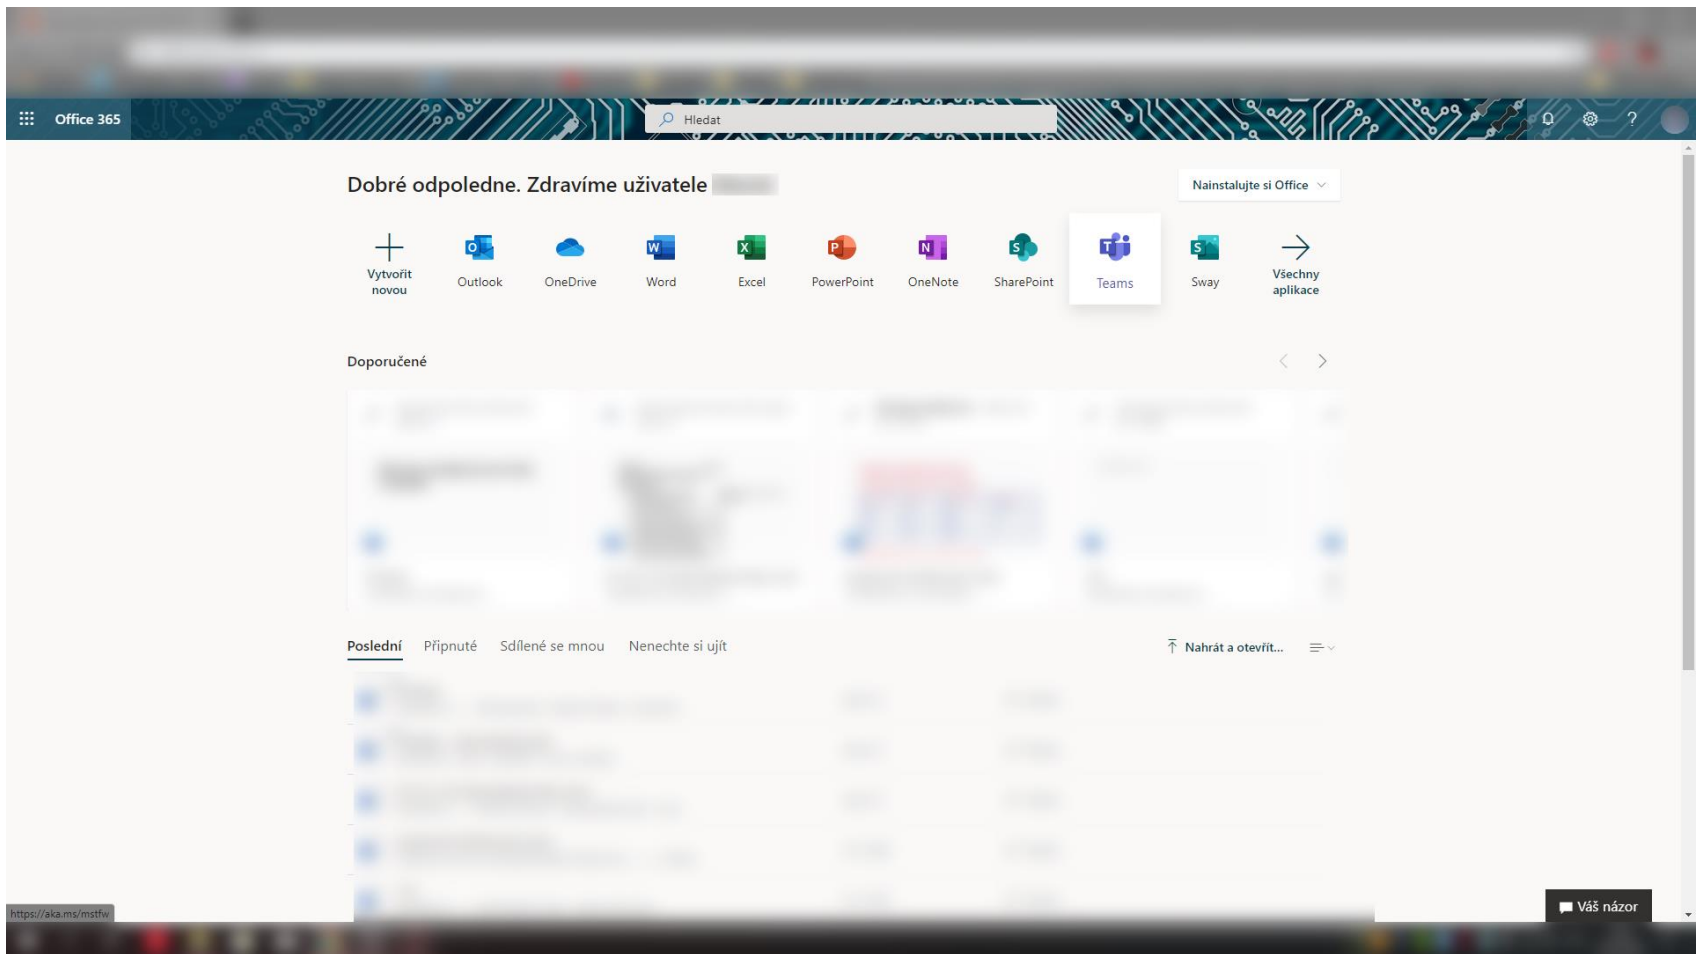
Office 365

Hledat

?

Dobré odpoledne. Zdravíme uživatele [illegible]

Nainstalujte si Office

Vytvořit novou

Outlook

OneDrive

Word

Excel

PowerPoint

OneNote

SharePoint

Teams

Sway

Všechny aplikace

Doporučené

Poslední

Připnuté

Sdílené se mnou

Nenechte si ujít

Nahrát a otevřít...

https://aka.ms/mstfw

Váš názor